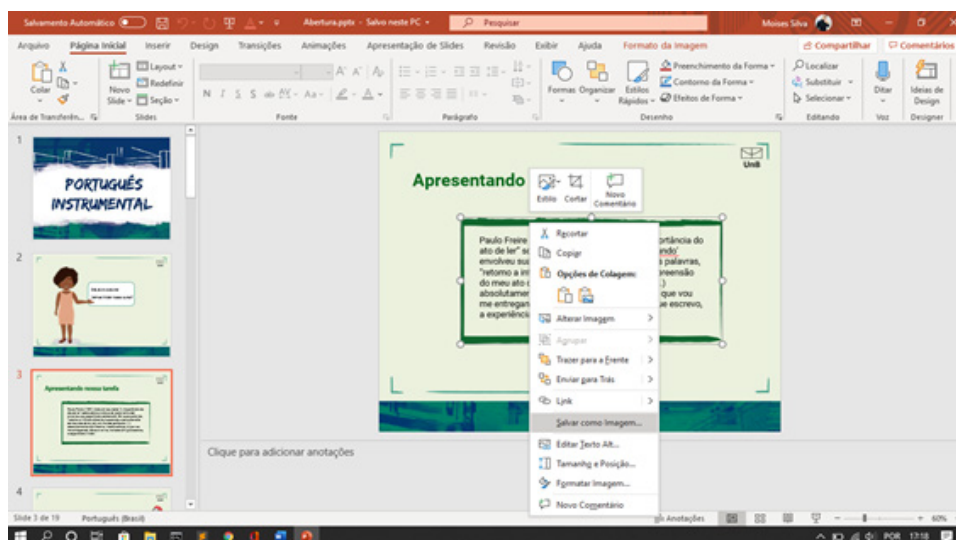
Salvamento Automático  Abertura.pptx - Salvo neste PC  Pesquisar  Moises Silva

Arquivo  Página Inicial  Inserir  Design  Transições  Animações  Apresentação de Slides  Revisão  Exibir  Ajuda  Formato da Imagem  Compartilhar  Comentários

Colar  Novo Slide  Layout  Redefinir  Seção  Formas  Organizar  Estilos Rápidos  Preenchimento da Forma  Contorno da Forma  Efeitos de Forma  Localizar  Substituir  Selecionar  Ditar  Ideias de Design

Área de Transferên...  Slides  Fonte  Parágrafo  Desenho  Editando  Voz  Designer

1
PORTUGUÊS INSTRUMENTAL

2

3
Apresentando nossa tarefa

4

Apresentando

UnB

Estilo  Cortar  Novo Comentário

Paulo Freire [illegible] ato de ler" s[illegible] envolveu su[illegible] "retomo a in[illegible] do meu ato c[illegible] absolutamen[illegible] me entregan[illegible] a experiênci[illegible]

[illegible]ortância do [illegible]ndo' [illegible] palavras, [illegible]reensão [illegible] que vou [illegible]e escrevo,

Recortar
Copiar
Opções de Colagem:
Alterar Imagem
Agrupar
Trazer para a Frente
Enviar para Trás
Link
Salvar como Imagem...
Editar Texto Alt...
Tamanho e Posição...
Formatar Imagem...
Novo Comentário

Clique para adicionar anotações

Slide 3 de 19  Português (Brasil)  Anotações  60%

POR 17:18